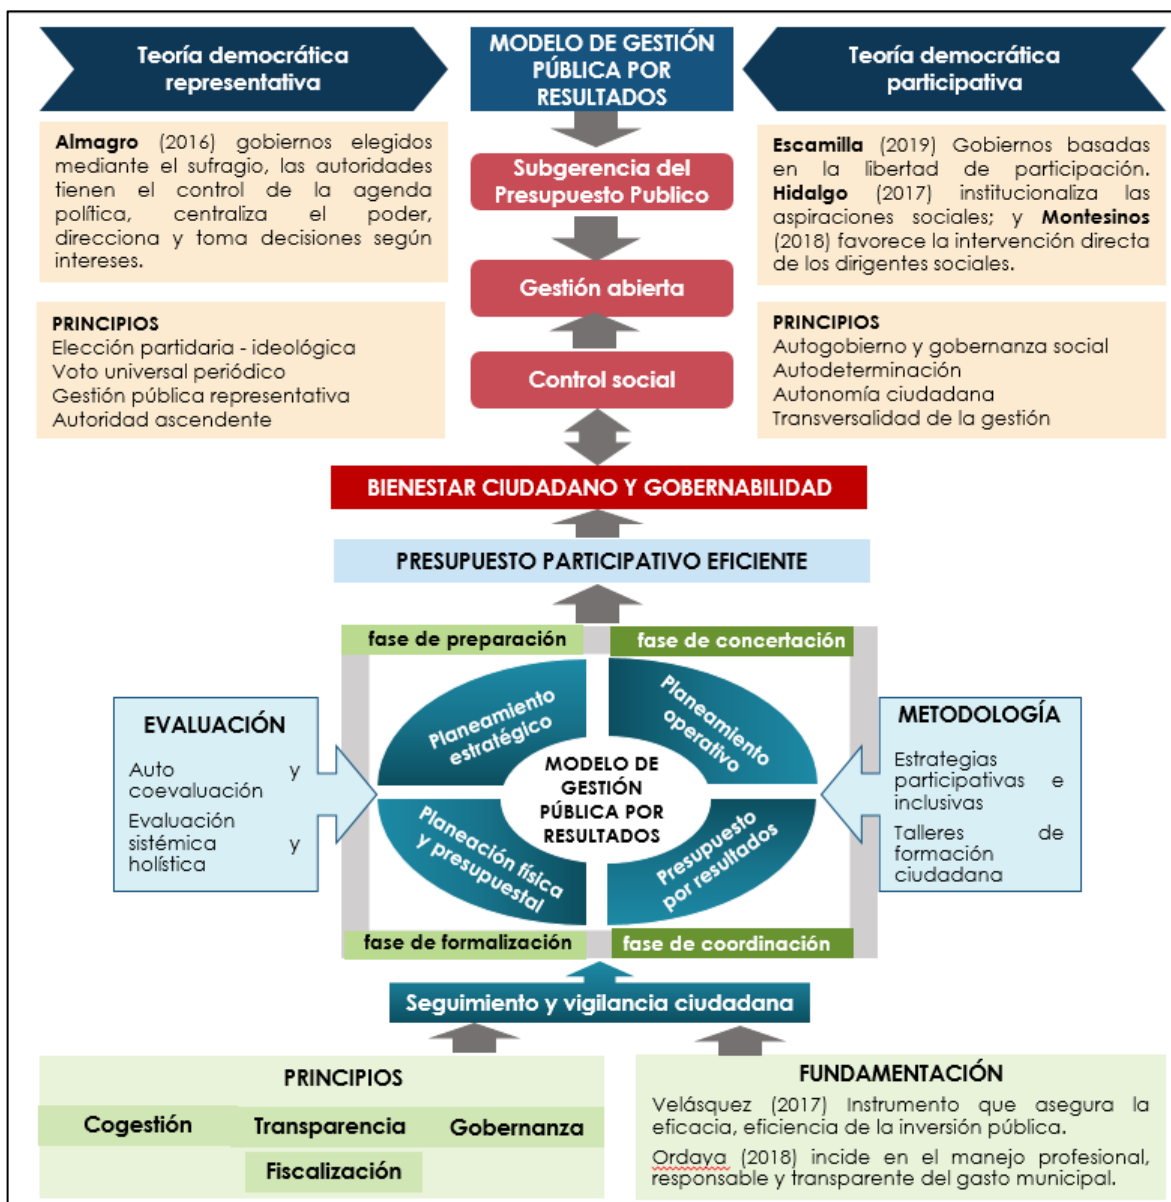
Teoría democrática representativa

MODELO DE GESTIÓN PÚBLICA POR RESULTADOS

Teoría democrática participativa

Almagro (2016) gobiernos elegidos mediante el sufragio, las autoridades tienen el control de la agenda política, centraliza el poder, direcciona y toma decisiones según intereses.

Subgerencia del Presupuesto Publico

Escamilla (2019) Gobiernos basadas en la libertad de participación. Hidalgo (2017) institucionaliza las aspiraciones sociales; y Montesinos (2018) favorece la intervención directa de los dirigentes sociales.

Gestión abierta

PRINCIPIOS
Elección partidaria - ideológica
Voto universal periódico
Gestión pública representativa
Autoridad ascendente

Control social

PRINCIPIOS
Autogobierno y gobernanza social
Autodeterminación
Autonomía ciudadana
Transversalidad de la gestión

BIENESTAR CIUDADANO Y GOBERNABILIDAD

PRESUPUESTO PARTICIPATIVO EFICIENTE

fase de preparación

fase de concertación

Planeamiento estratégico

Planeamiento operativo

MODELO DE GESTIÓN PÚBLICA POR RESULTADOS

Planeación física y presupuestal

Presupuesto por resultados

EVALUACIÓN
Auto y coevaluación
Evaluación sistémica y holística

METODOLOGÍA
Estrategias participativas e inclusivas
Talleres de formación ciudadana

fase de formalización

fase de coordinación

Seguimiento y vigilancia ciudadana

PRINCIPIOS
Cogestión
Transparencia
Gobernanza
Fiscalización

FUNDAMENTACIÓN
Velásquez (2017) Instrumento que asegura la eficacia, eficiencia de la inversión pública.
Ordaya (2018) incide en el manejo profesional, responsable y transparente del gasto municipal.